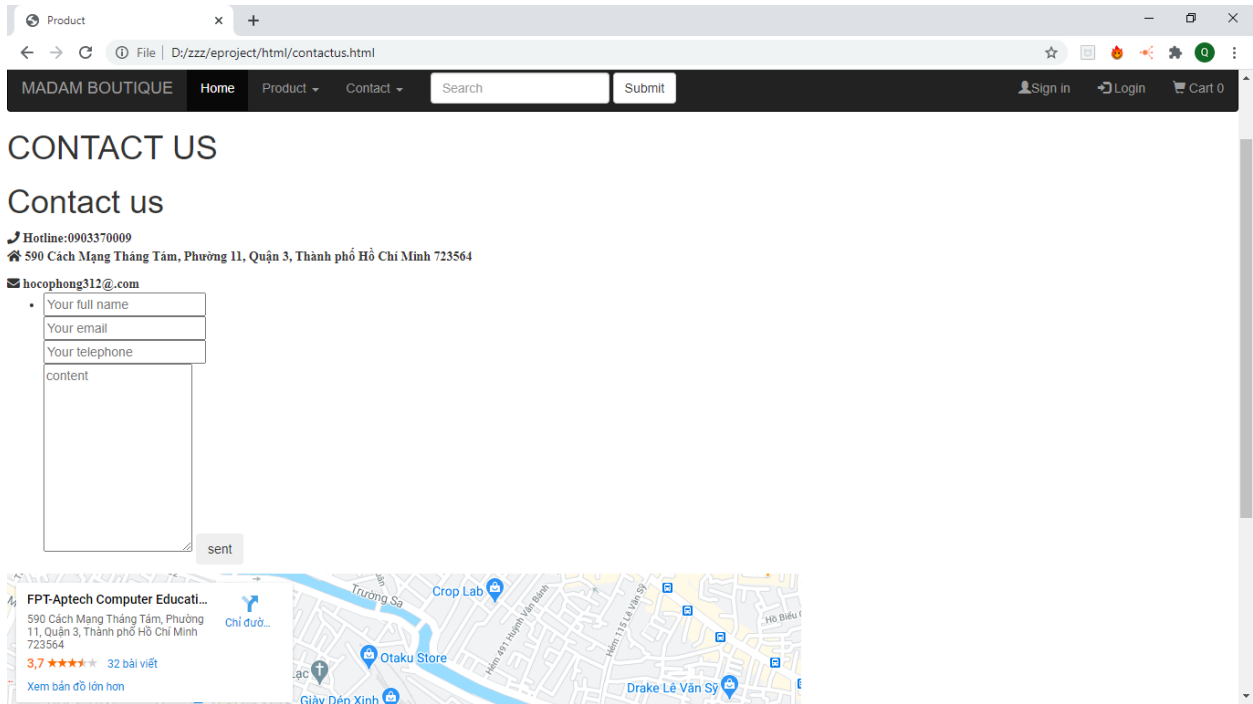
Product

File | D:/zzz/eproject/html/contactus.html

MADAM BOUTIQUE Home Product Contact Search Submit Sign in Login Cart 0

CONTACT US

Contact us

Hotline:0903370009
590 Cách Mạng Tháng Tám, Phường 11, Quận 3, Thành phố Hồ Chí Minh 723564

hocophong312@.com

Your full name
Your email
Your telephone
content
sent

FPT-Aptech Computer Educati...
590 Cách Mạng Tháng Tám, Phường 11, Quận 3, Thành phố Hồ Chí Minh 723564
Chỉ đườ...
3,7 32 bài viết
Xem bản đồ lớn hơn

Trường Sa
Crop Lab
Hẻm 491 Huỳnh Văn Bánh
Hẻm 115 Lê Văn Sỹ
Hồ Biểu
Otaku Store
Lạc
Drake Lê Văn Sỹ
Giày Dép Xinh